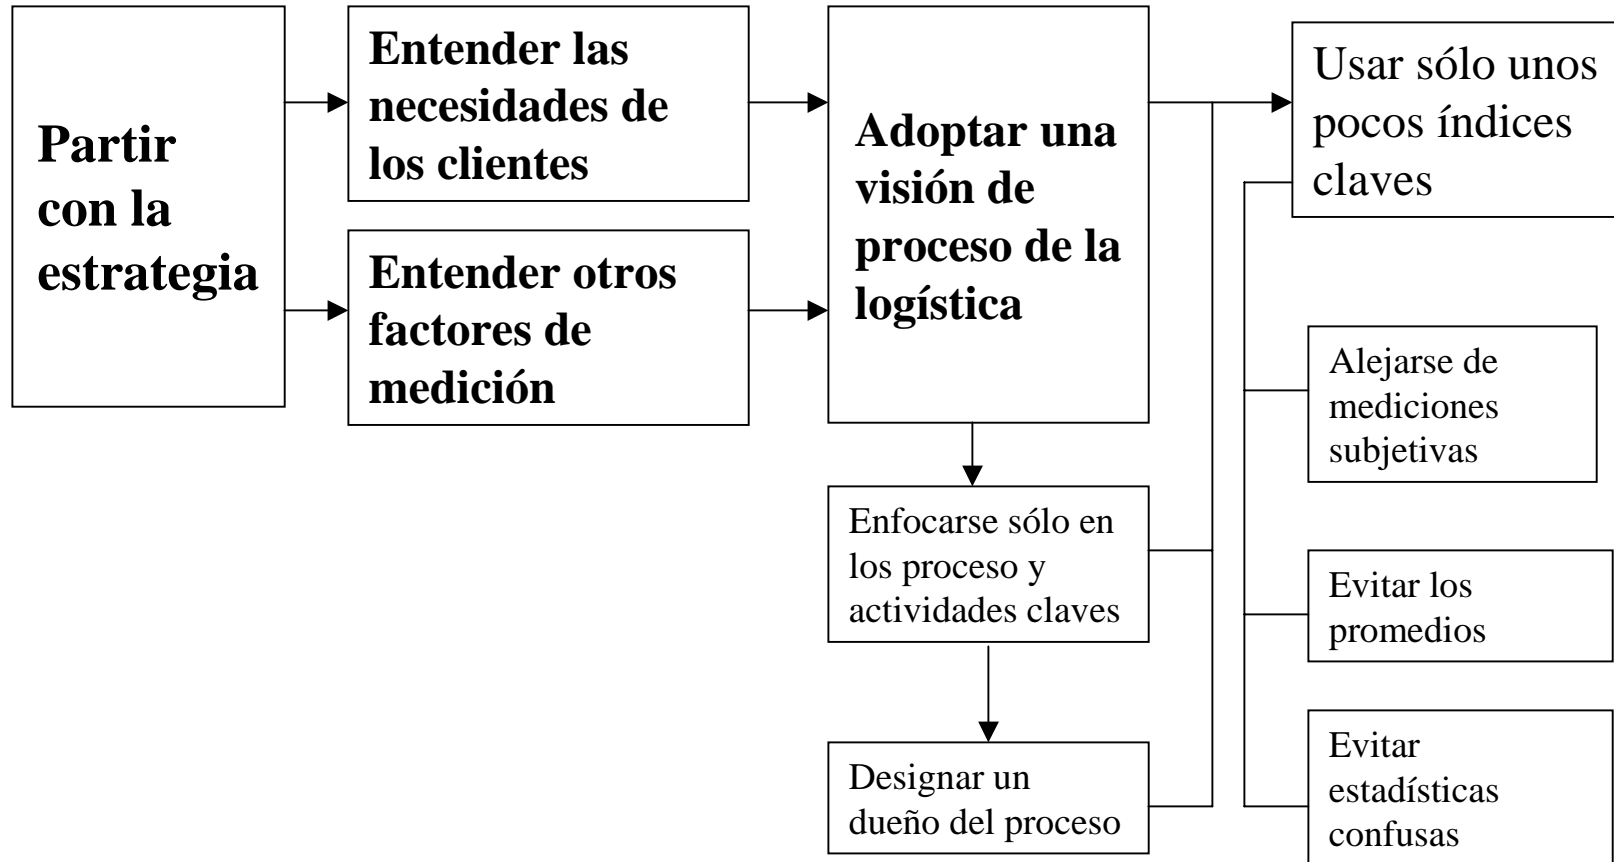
Partir con la estrategia

Entender las necesidades de los clientes

Entender otros factores de medición

Adoptar una visión de proceso de la logística

Enfocarse sólo en los proceso y actividades claves

Designar un dueño del proceso

Usar sólo unos pocos índices claves

Alejarse de mediciones subjetivas

Evitar los promedios

Evitar estadísticas confusas